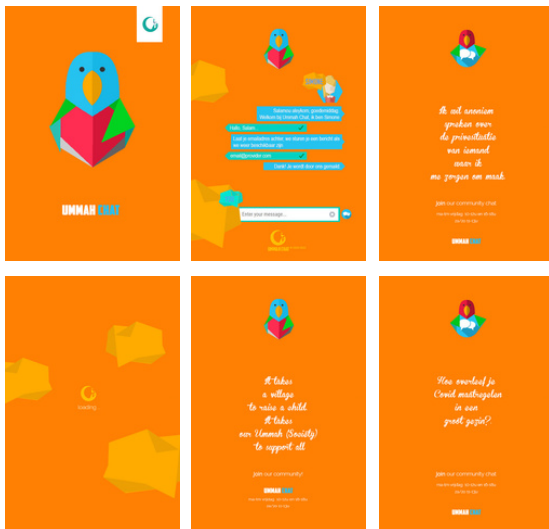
UMMAH CHAT

Salamoe aleykom, goedemiddag. Welkom bij Ummah Chat, ik ben Sewane.

Hallo, Salam.

Laat je emailadres achter, we sturen je een bericht als we weer bereikbaar zijn.

email@emailx.com

Dank! Je wordt door ons gemaild.

Enter your message...

Ik wil anoniem spreken over de privatisatie van iemand waar ik me zorgen om maak

Join our community chat

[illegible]

UMMAH CHAT

Loading...

It takes a village to raise a child. It takes our Ummah (Society) to support all

Join our community!

UMMAH CHAT

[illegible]

Hoe overleef je Covid maatregelen in een groot gezin?

Join our community chat

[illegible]

UMMAH CHAT